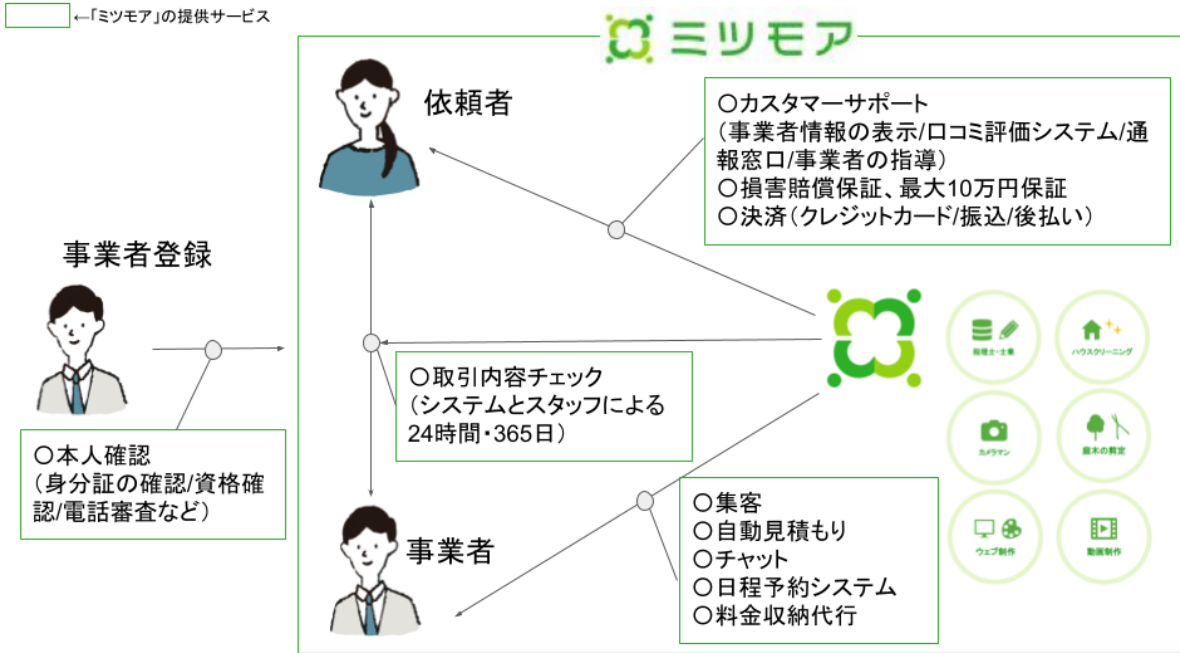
←「ミツモア」の提供サービス

ミツモア

依頼者

○カスタマーサポート
（事業者情報の表示/口コミ評価システム/通報窓口/事業者の指導）
○損害賠償保証、最大10万円保証
○決済（クレジットカード/振込/後払い）

事業者登録

○本人確認
（身分証の確認/資格確認/電話審査など）

○取引内容チェック
（システムとスタッフによる24時間・365日）

事業者

○集客
○自動見積もり
○チャット
○日程予約システム
○料金収納代行

税理士・士業

ハウスクリーニング

カメラマン

庭木の剪定

ウェブ制作

動画制作